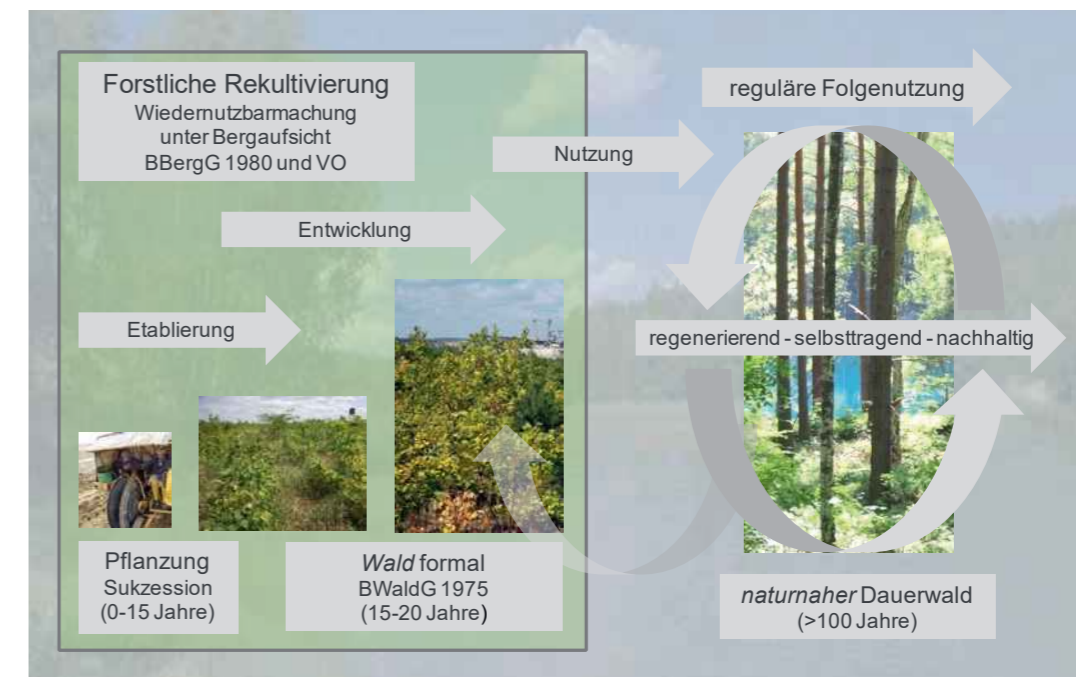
Forstliche Rekultivierung
Wiedernutzbarmachung unter Bergaufsicht BBergG 1980 und VO

reguläre Folgenutzung

Nutzung

Entwicklung

Etablierung

regenerierend - selbsttragend - nachhaltig

Pflanzung
Sukzession
(0-15 Jahre)

*Wald* formal
BWaldG 1975
(15-20 Jahre)

*naturnaher* Dauerwald
(>100 Jahre)